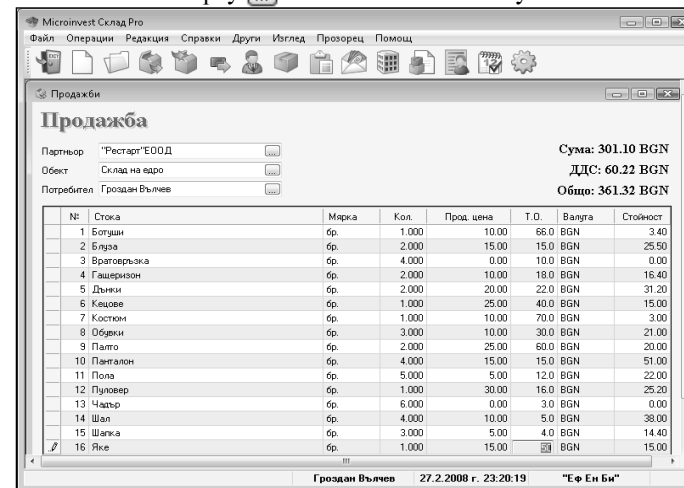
Microinvest Склад Pro

Файл Операции Редакция Справки Други Изглед Прозорец Помощ

Продажби

Продажба

Партньор "Рестарт"ЕООД

Обект Склад на едро

Потребител Гроздан Вълчев

Сума: 301.10 BGN

ДДС: 60.22 BGN

Общо: 361.32 BGN

| № | Стока | Мярка | Кол. | Прод. цена | Т.О. | Валута | Стойност |
|---|---|---|---|---|---|---|---|
| 1 | Ботуши | бр. | 1.000 | 10.00 | 66.0 | BGN | 3.40 |
| 2 | Блуза | бр. | 2.000 | 15.00 | 15.0 | BGN | 25.50 |
| 3 | Вратовръзка | бр. | 4.000 | 0.00 | 10.0 | BGN | 0.00 |
| 4 | Гащеризон | бр. | 2.000 | 10.00 | 18.0 | BGN | 16.40 |
| 5 | Дънки | бр. | 2.000 | 20.00 | 22.0 | BGN | 31.20 |
| 6 | Кецове | бр. | 1.000 | 25.00 | 40.0 | BGN | 15.00 |
| 7 | Костюм | бр. | 1.000 | 10.00 | 70.0 | BGN | 3.00 |
| 8 | Обувки | бр. | 3.000 | 10.00 | 30.0 | BGN | 21.00 |
| 9 | Палто | бр. | 2.000 | 25.00 | 60.0 | BGN | 20.00 |
| 10 | Панталон | бр. | 4.000 | 15.00 | 15.0 | BGN | 51.00 |
| 11 | Пола | бр. | 5.000 | 5.00 | 12.0 | BGN | 22.00 |
| 12 | Пуловер | бр. | 1.000 | 30.00 | 16.0 | BGN | 25.20 |
| 13 | Чадър | бр. | 6.000 | 0.00 | 3.0 | BGN | 0.00 |
| 14 | Шал | бр. | 4.000 | 10.00 | 5.0 | BGN | 38.00 |
| 15 | Шапка | бр. | 3.000 | 5.00 | 4.0 | BGN | 14.40 |
| 16 | Яке | бр. | 1.000 | 15.00 | | BGN | 15.00 |

Гроздан Вълчев 27.2.2008 г. 23:20:19 "Еф Ен Би"